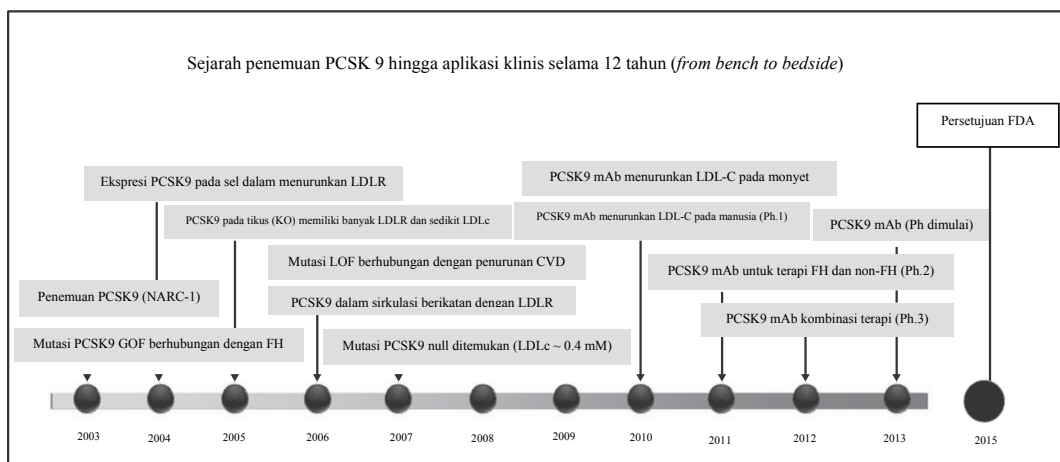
Sejarah penemuan PCSK 9 hingga aplikasi klinis selama 12 tahun (*from bench to bedside*)

Persetujuan FDA

Ekspresi PCSK9 pada sel dalam menurunkan LDLR

PCSK9 pada tikus (KO) memiliki banyak LDLR dan sedikit LDLc

PCSK9 mAb menurunkan LDL-C pada monyet

PCSK9 mAb menurunkan LDL-C pada manusia (Ph.1)

PCSK9 mAb (Ph dimulai)

Mutasi LOF berhubungan dengan penurunan CVD

PCSK9 mAb untuk terapi FH dan non-FH (Ph.2)

Penemuan PCSK9 (NARC-1)

PCSK9 dalam sirkulasi berikatan dengan LDLR

PCSK9 mAb kombinasi terapi (Ph.3)

Mutasi PCSK9 GOF berhubungan dengan FH

Mutasi PCSK9 null ditemukan (LDLc ~ 0.4 mM)

2003 2004 2005 2006 2007 2008 2009 2010 2011 2012 2013 2015